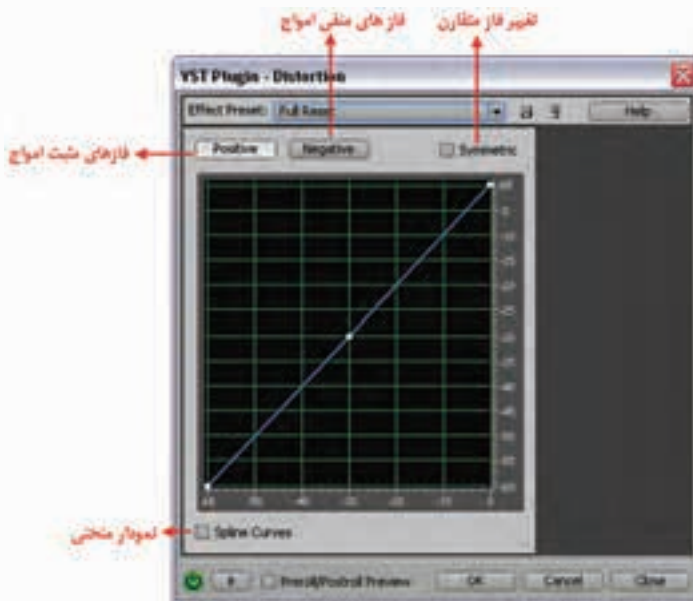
فاز های منفی امواج
تغییر فاز متقارن
VST Plugin - Distortion
Effect Preset: Full Reset
Help
فازهای مثبت امواج
Positive
Negative
Symmetric
Spline Curves
نمودار منحنی
Preroll/Postroll Preview
OK
Cancel
Close